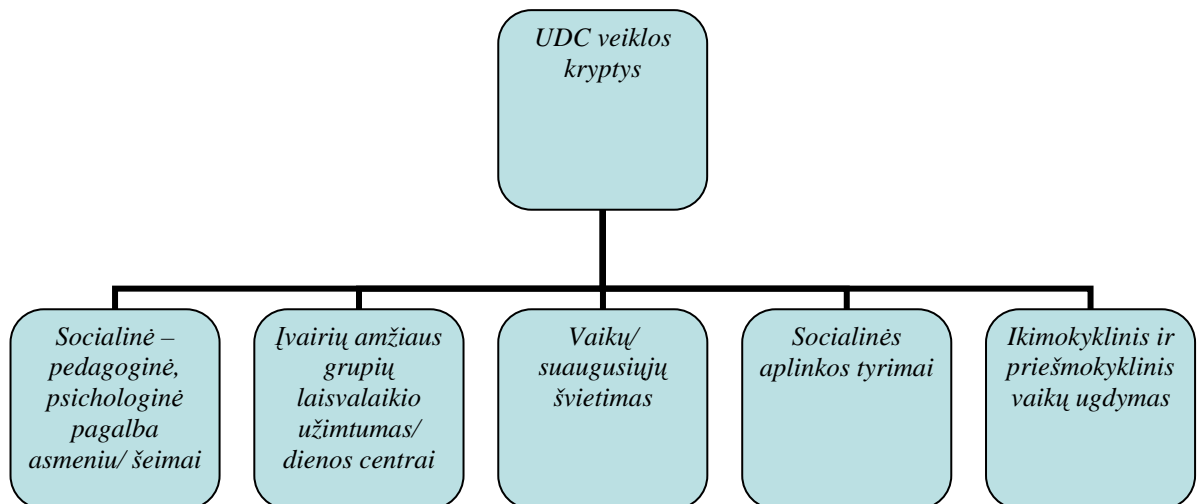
UDC veiklos kryptys

Socialinė – pedagoginė, psichologinė pagalba asmeniu/ šeimai

Įvairių amžiaus grupių laisvalaikio užimtumas/ dienos centrai

Vaikų/ suaugusiųjų švietimas

Socialinės aplinkos tyrimai

Ikimokyklinis ir priešmokyklinis vaikų ugdymas